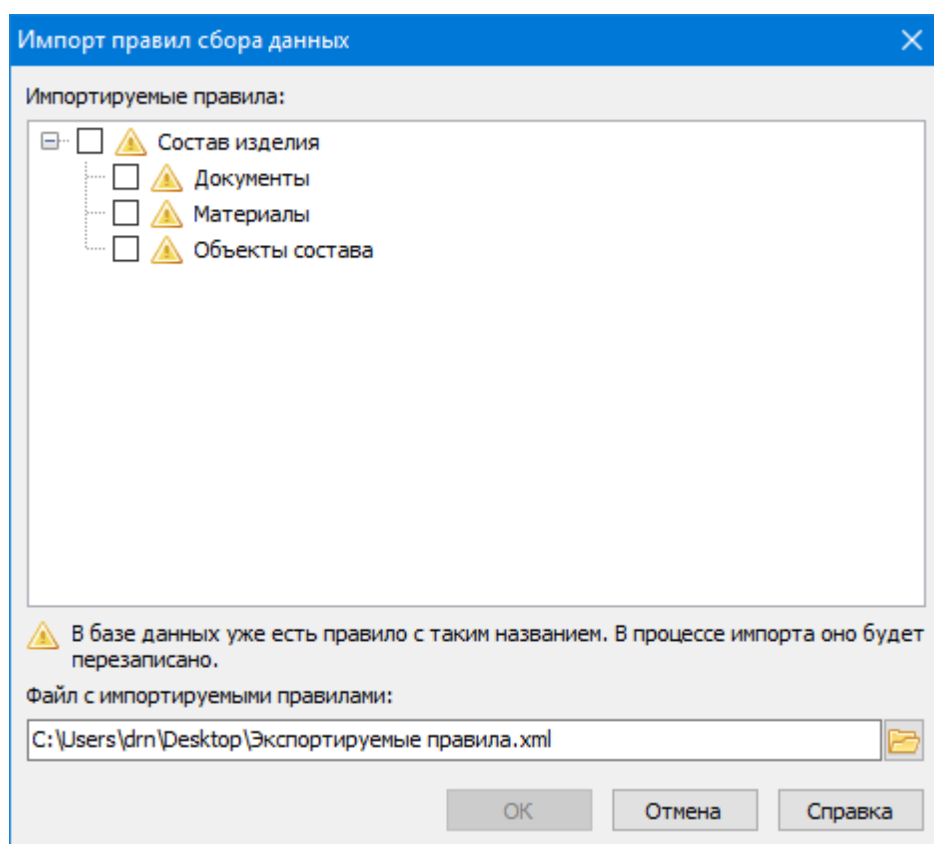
Импорт правил сбора данных

Импортируемые правила:

Состав изделия
Документы
Материалы
Объекты состава

В базе данных уже есть правило с таким названием. В процессе импорта оно будет перезаписано.

Файл с импортируемыми правилами:

C:\Users\drn\Desktop\Экспортируемые правила.xml

OK
Отмена
Справка